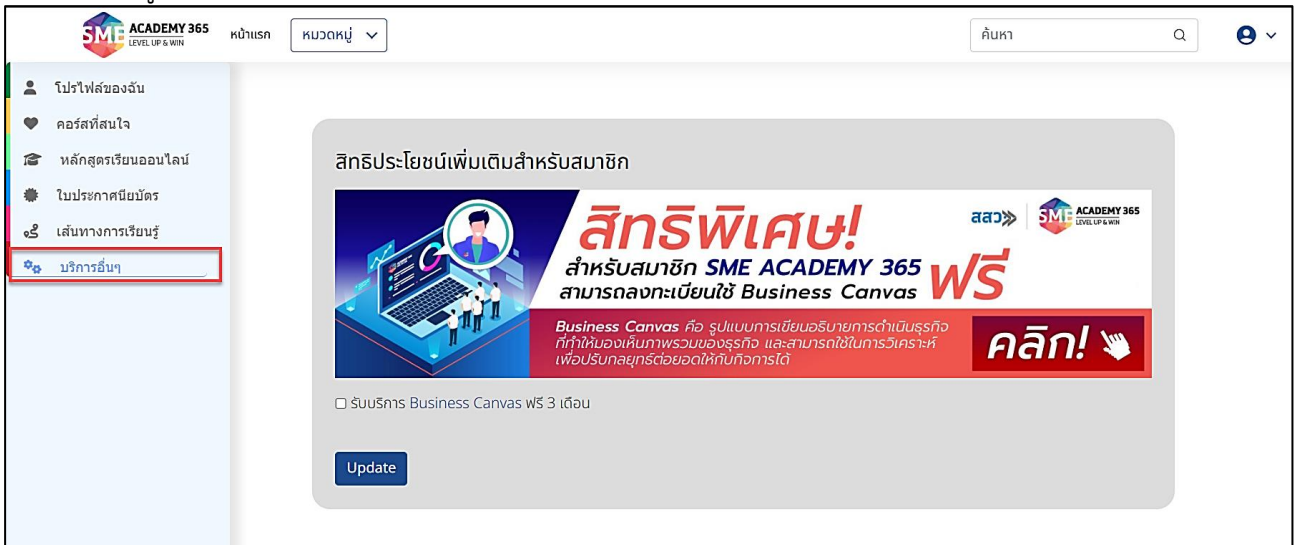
SME ACADEMY 365 LEVEL UP & WIN

หน้าแรก

หมวดหมู่

ค้นหา

โปรไฟล์ของฉัน

คอร์สที่สนใจ

หลักสูตรเรียนออนไลน์

ใบประกาศนียบัตร

เส้นทางการเรียนรู้

บริการอื่นๆ

สิทธิประโยชน์เพิ่มเติมสำหรับสมาชิก

สิทธิพิเศษ!

สสว

SME ACADEMY 365 LEVEL UP & WIN

สำหรับสมาชิก SME ACADEMY 365 ฟรี สามารถลงทะเบียนใช้ Business Canvas

Business Canvas คือ รูปแบบการเขียนอธิบายการดำเนินธุรกิจที่ทำให้มองเห็นภาพรวมของธุรกิจ และสามารถใช้ในการวิเคราะห์เพื่อปรับกลยุทธ์ต่อยอดให้กับกิจการได้

คลิก!

รับบริการ Business Canvas ฟรี 3 เดือน

Update